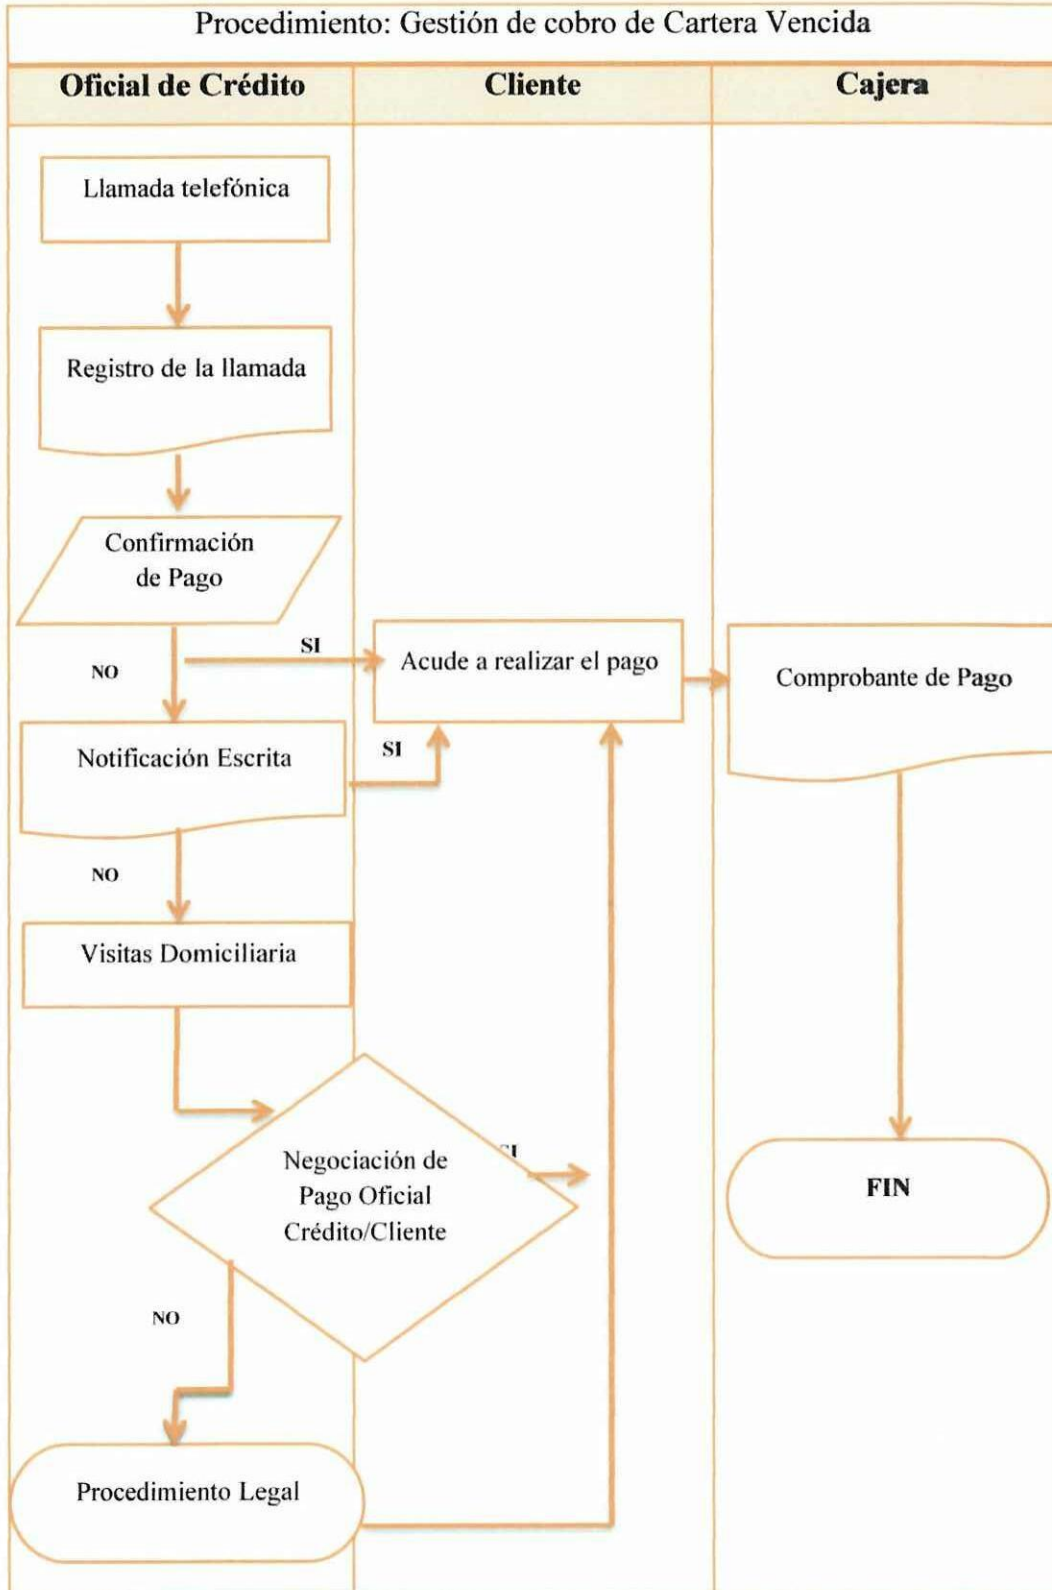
Procedimiento: Gestión de cobro de Cartera Vencida

| Oficial de Crédito | Cliente | Cajera |
|---|---|---|

Llamada telefónica

Registro de la llamada

Confirmación de Pago

SI

NO

Acude a realizar el pago

Comprobante de Pago

Notificación Escrita

SI

NO

Visitas Domiciliaria

Negociación de Pago Oficial Crédito/Cliente

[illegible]

NO

FIN

Procedimiento Legal